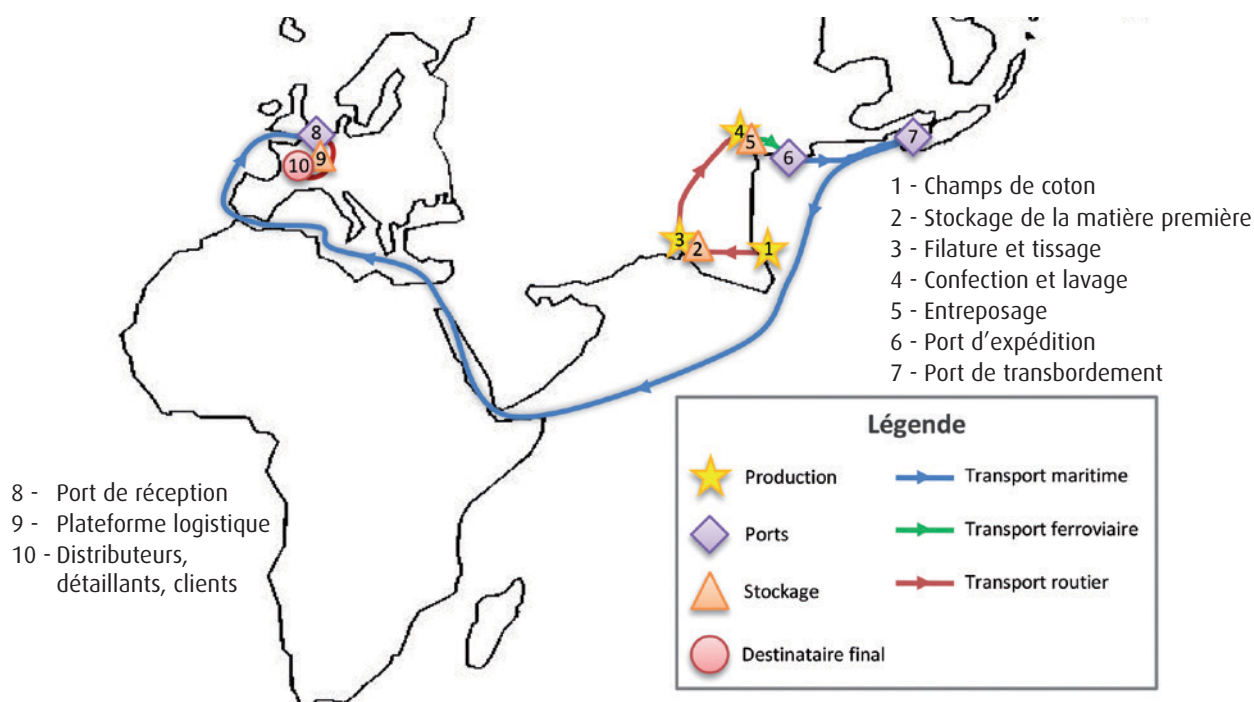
8
10
9
4
5
6
7
3
2
1

1 - Champs de coton
2 - Stockage de la matière première
3 - Filature et tissage
4 - Confection et lavage
5 - Entreposage
6 - Port d'expédition
7 - Port de transbordement

8 - Port de réception
9 - Plateforme logistique
10 - Distributeurs, détaillants, clients

Légende

Production
Ports
Stockage
Destinataire final
Transport maritime
Transport ferroviaire
Transport routier